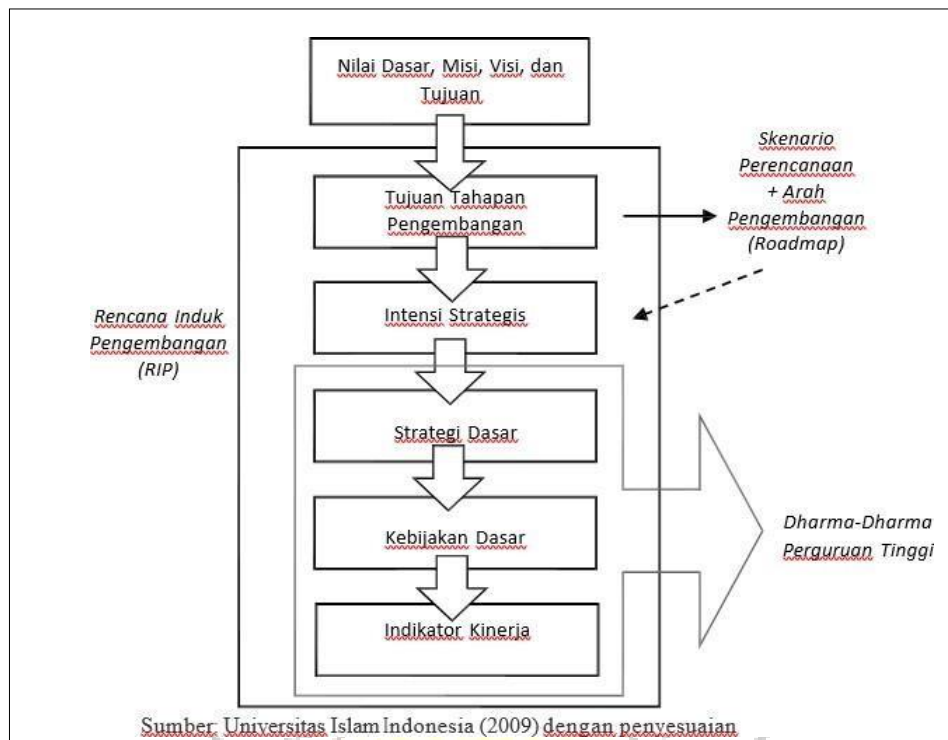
Nilai Dasar, Misi, Visi, dan Tujuan

Tujuan Tahapan Pengembangan

Skenario Perencanaan + Arah Pengembangan (Roadmap)

Rencana Induk Pengembangan (RIP)

Intensi Strategis

Strategi Dasar

Kebijakan Dasar

Dharma-Dharma Perguruan Tinggi

Indikator Kinerja

Sumber: Universitas Islam Indonesia (2009) dengan penyesuaian